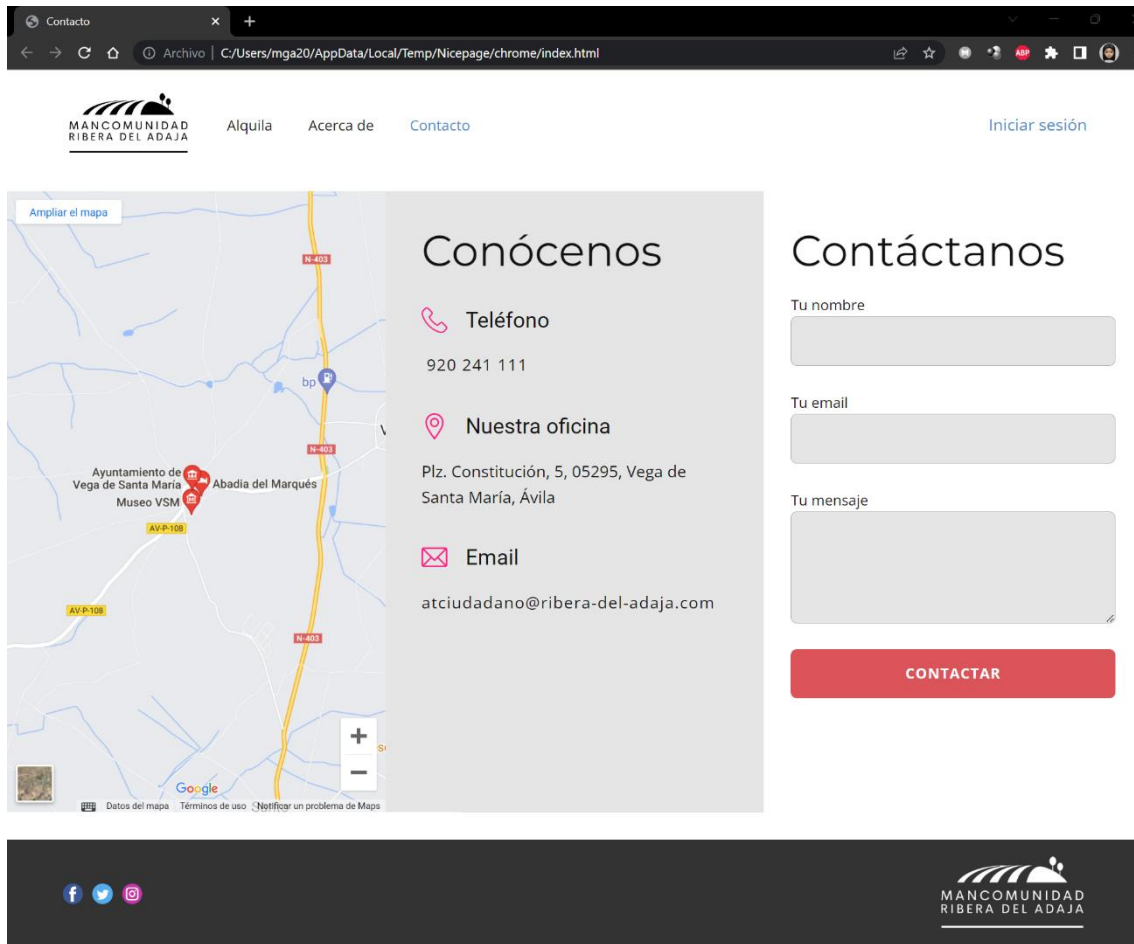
Contacto
Archivo | C:/Users/mga20/AppData/Local/Temp/Nicepage/chrome/index.html
ABP

MANCOMUNIDAD RIBERA DEL ADAJA
Alquila
Acerca de
Contacto
Iniciar sesión

Ampliar el mapa
N-403
bp
N-403
Ayuntamiento de Vega de Santa María
Abadia del Marqués
Museo VSM
AV-P-108
AV-P-108
N-403
Google
Datos del mapa
Términos de uso
Notificar un problema de Maps

Conócenos
Teléfono
920 241 111
Nuestra oficina
Plz. Constitución, 5, 05295, Vega de Santa María, Ávila
Email
atciudadano@ribera-del-adaja.com

Contáctanos
Tu nombre
Tu email
Tu mensaje
CONTACTAR

MANCOMUNIDAD RIBERA DEL ADAJA